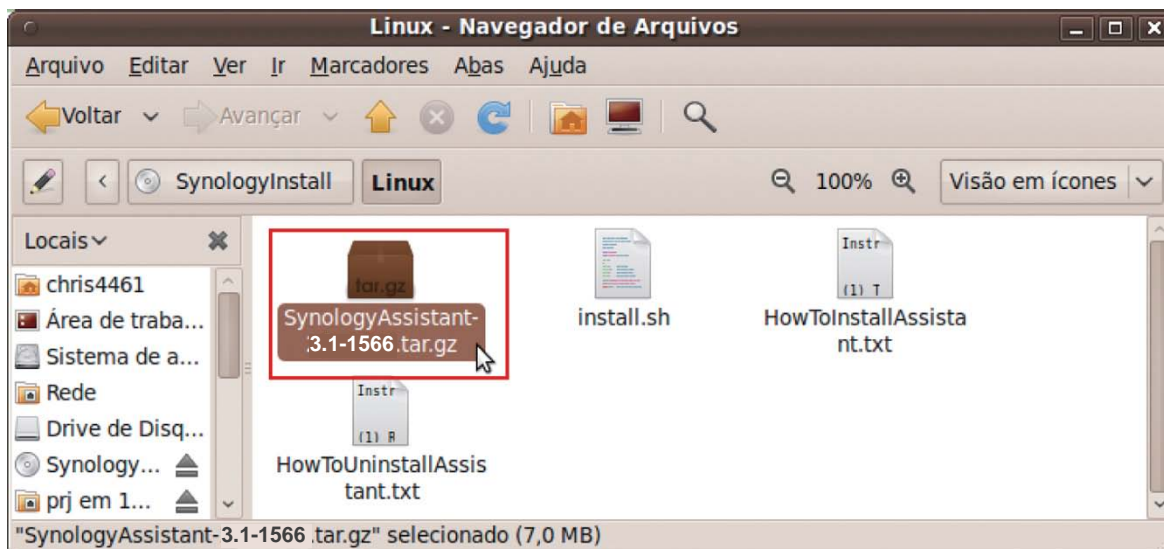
Linux - Navegador de Arquivos

Arquivo Editar Ver Ir Marcadores Abas Ajuda

Voltar Avançar

SynologyInstall Linux 100% Visão em ícones

Locais

chris4461
Área de traba...
Sistema de a...
Rede
Drive de Disq...
Synology...
prj em 1...

tar.gz
SynologyAssistant-3.1-1566.tar.gz

install.sh

Instr
(1) T
HowToInstallAssistant.txt

Instr
(1) R
HowToUninstallAssistant.txt

"SynologyAssistant-3.1-1566 .tar.gz" selecionado (7,0 MB)